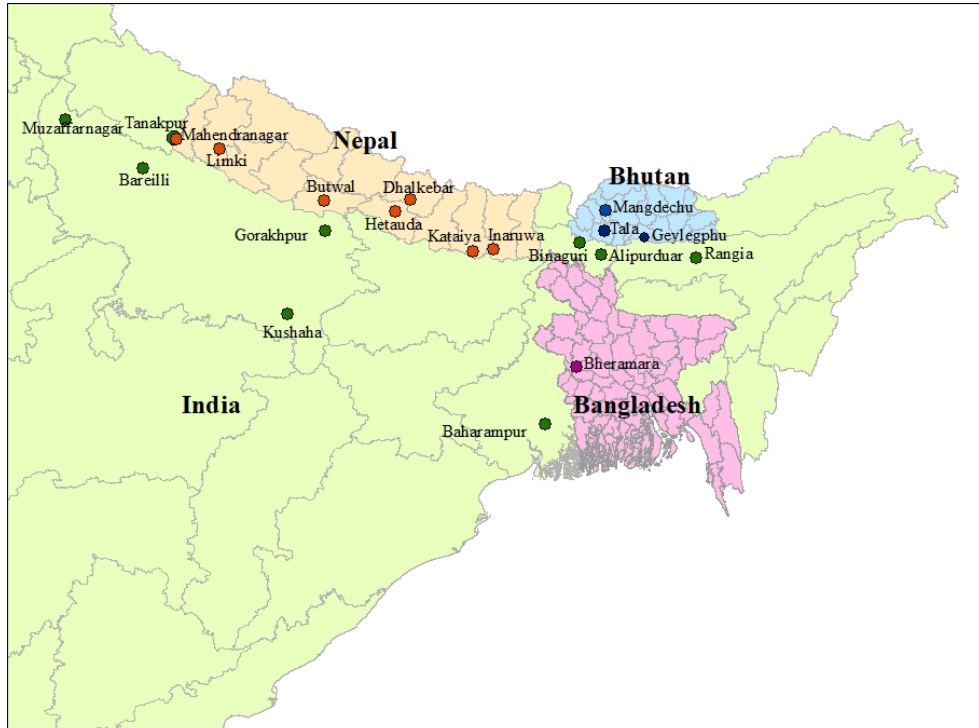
Muzaffarnagar
Tanakpur
Mahendranagar
Limki
Bareilli
Nepal
Bhutan
Butwal
Dhalkebar
Hetauda
Mangdechu
Tala
Geylegphu
Gorakhpur
Kataiya
Inaruwa
Binaguri
Alipurduar
Rangia
Kushaha
Bheramara
India
Bangladesh
Baharampur